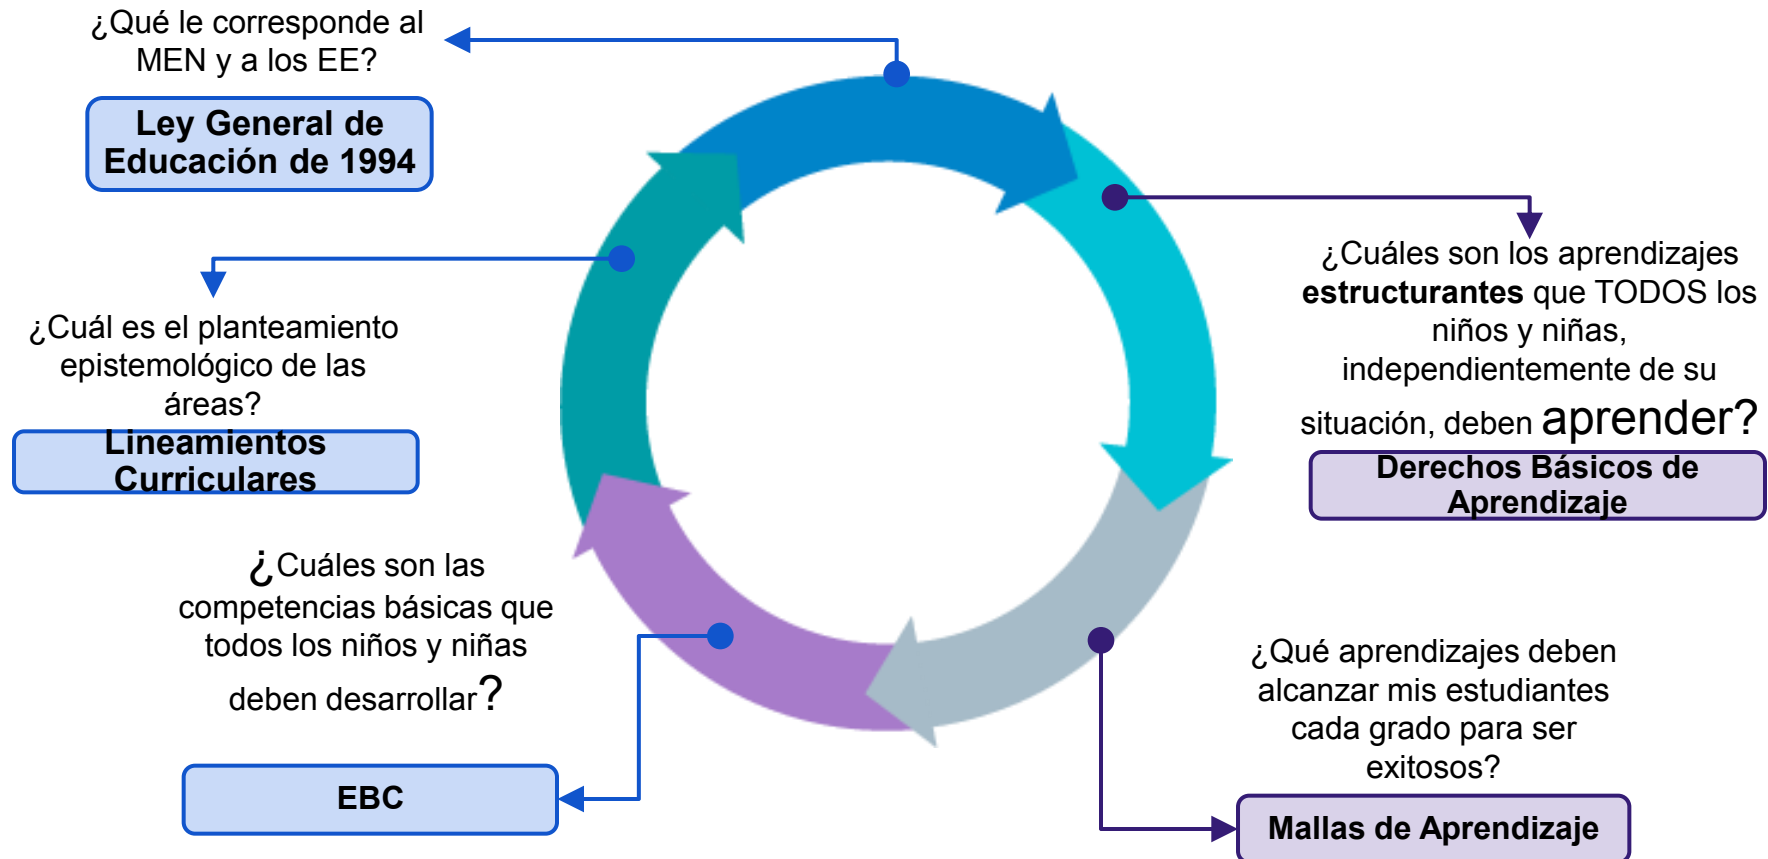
¿Qué le corresponde al MEN y a los EE?

Ley General de Educación de 1994

¿Cuáles son los aprendizajes **estructurantes** que TODOS los niños y niñas, independientemente de su situación, deben aprender?

Derechos Básicos de Aprendizaje

¿Cuál es el planteamiento epistemológico de las áreas?

Lineamientos Curriculares

¿Cuáles son las competencias básicas que todos los niños y niñas deben desarrollar?

EBC

¿Qué aprendizajes deben alcanzar mis estudiantes cada grado para ser exitosos?

Mallas de Aprendizaje